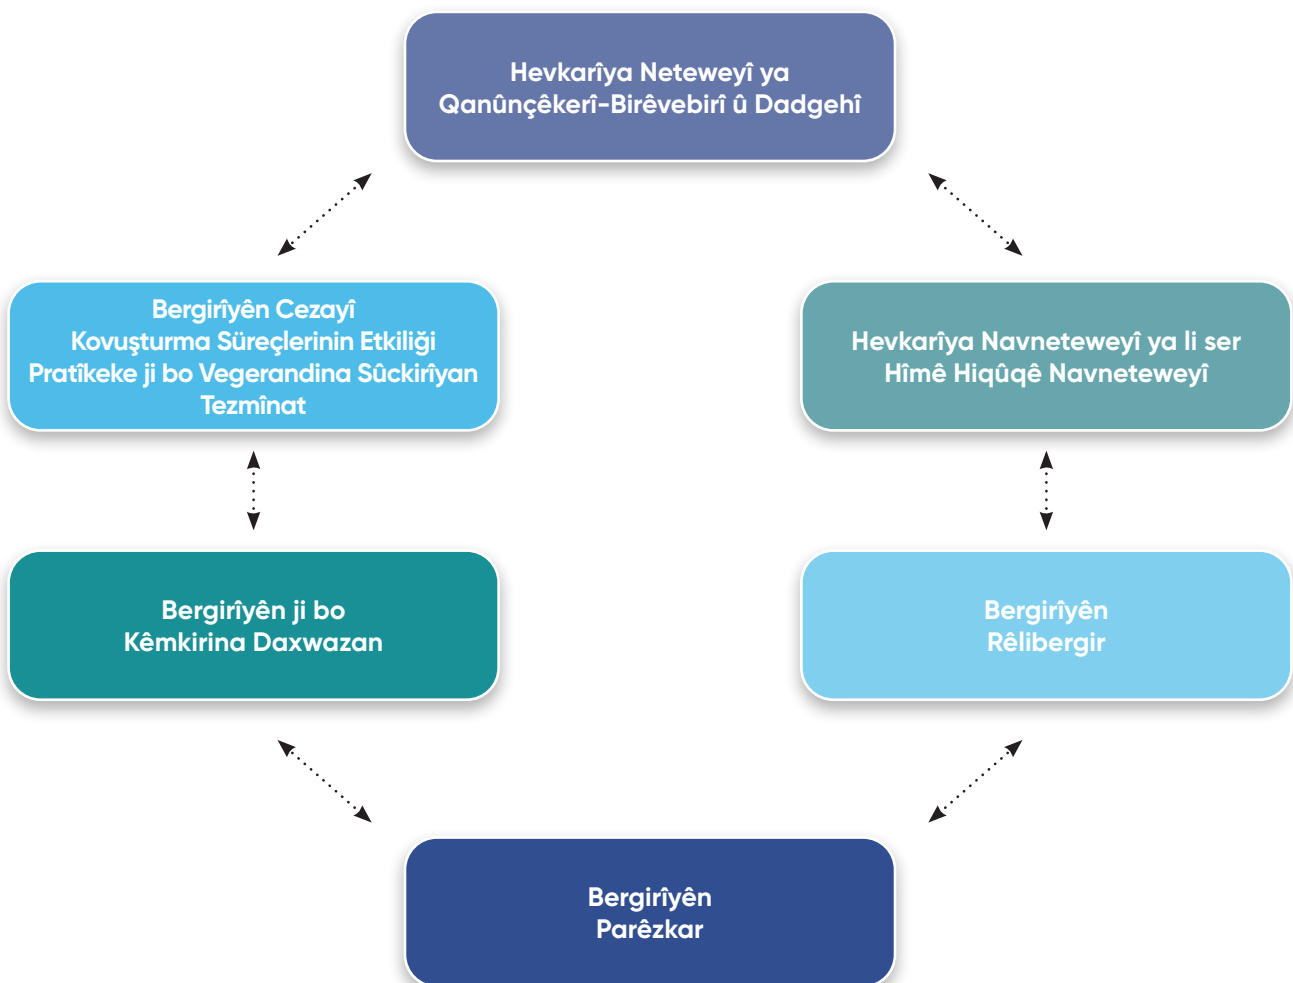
Hevkarîya Neteweyî ya Qanûnçêkerî-Birêvebirî û Dadgehî

Bergirîyên Cezayî Kovuşturma Süreçlerinin Etkiliği Pratîkeke ji bo Vegerandina Sûckirîyan Tezmînat

Hevkarîya Navneteweyî ya li ser Hîmê Hiqûqê Navneteweyî

Bergirîyên ji bo Kêmkirina Daxwazan

Bergirîyên Rêlibergir

Bergirîyên Parêzkar